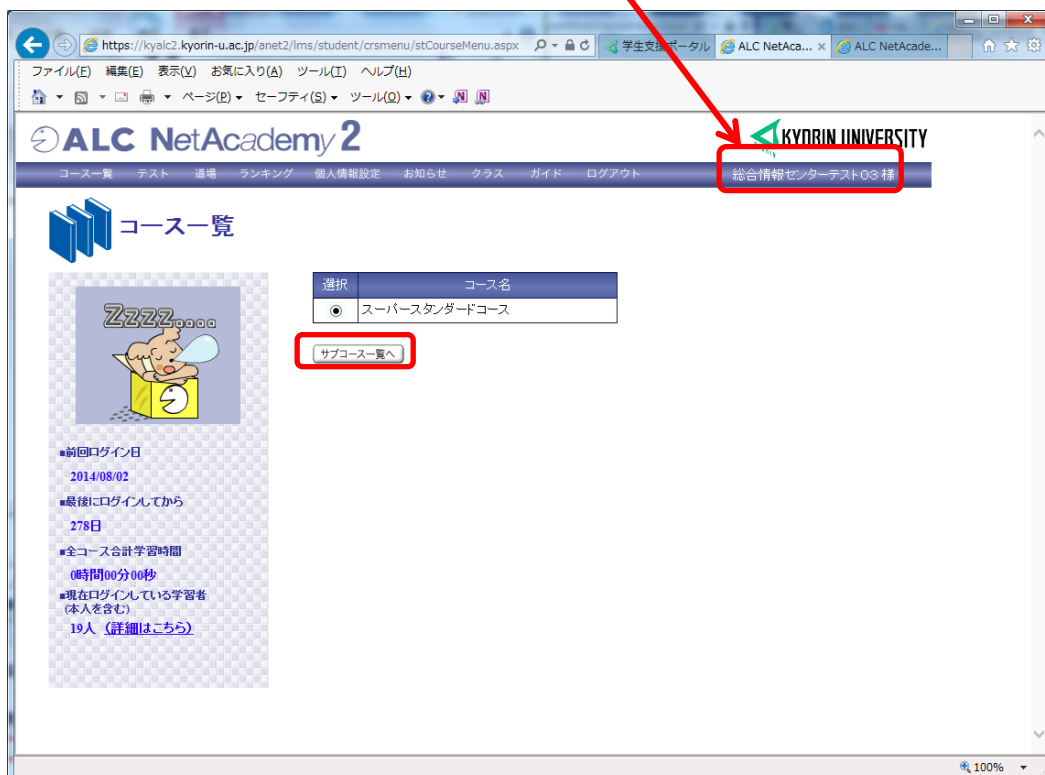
https://kyalc2.kyorin-u.ac.jp/anet2/lms/student/crsmenu/stCourseMenu.aspx
学生支援ポータル
ALC NetAca...
ALC NetAcade...

ファイル(F) 編集(E) 表示(V) お気に入り(A) ツール(T) ヘルプ(H)

ページ(P) セーフティ(S) ツール(O)

ALC NetAcademy 2

KYORIN UNIVERSITY

コース一覧 テスト 道場 ランキング 個人情報設定 お知らせ クラス ガイド ログアウト

総合情報センターテスト03 様

コース一覧

Zzzz....

■前回ログイン日
2014/08/02
■最後にログインしてから
278日
■全コース合計学習時間
0時間00分00秒
■現在ログインしている学習者
(本人を含む)
19人 (詳細はこちら)

| 選択 | コース名 |
|---|---|
| ◉ | スーパースタンダードコース |

サブコース一覧へ

100%